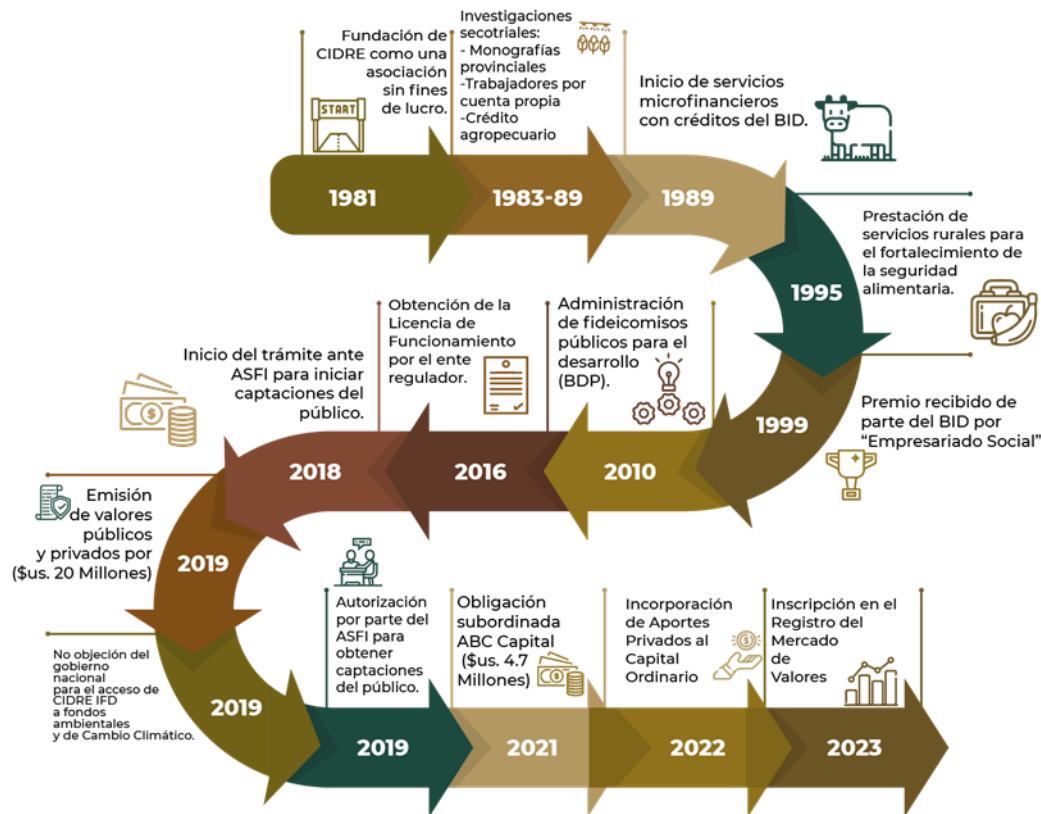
Fundación de CIDRE como una asociación sin fines de lucro.

START

1981

Investigaciones secotriales:
- Monografías provinciales
-Trabajadores por cuenta propia
-Crédito agropecuario

1983-89

Inicio de servicios microfinancieros con créditos del BID.

1989

Prestación de servicios rurales para el fortalecimiento de la seguridad alimentaria.

1995

Premio recibido de parte del BID por "Empresariado Social"

1999

Administración de fideicomisos públicos para el desarrollo (BDP).

2010

Obtención de la Licencia de Funcionamiento por el ente regulador.

2016

Inicio del trámite ante ASFI para iniciar captaciones del público.

2018

Emisión de valores públicos y privados por ($us. 20 Millones)

2019

No objeción del gobierno nacional para el acceso de CIDRE IFD a fondos ambientales y de Cambio Climático.

2019

Autorización por parte del ASFI para obtener captaciones del público.

2019

Obligación subordinada ABC Capital ($us. 4.7 Millones)

2021

Incorporación de Aportes Privados al Capital Ordinario

2022

Inscripción en el Registro del Mercado de Valores

2023